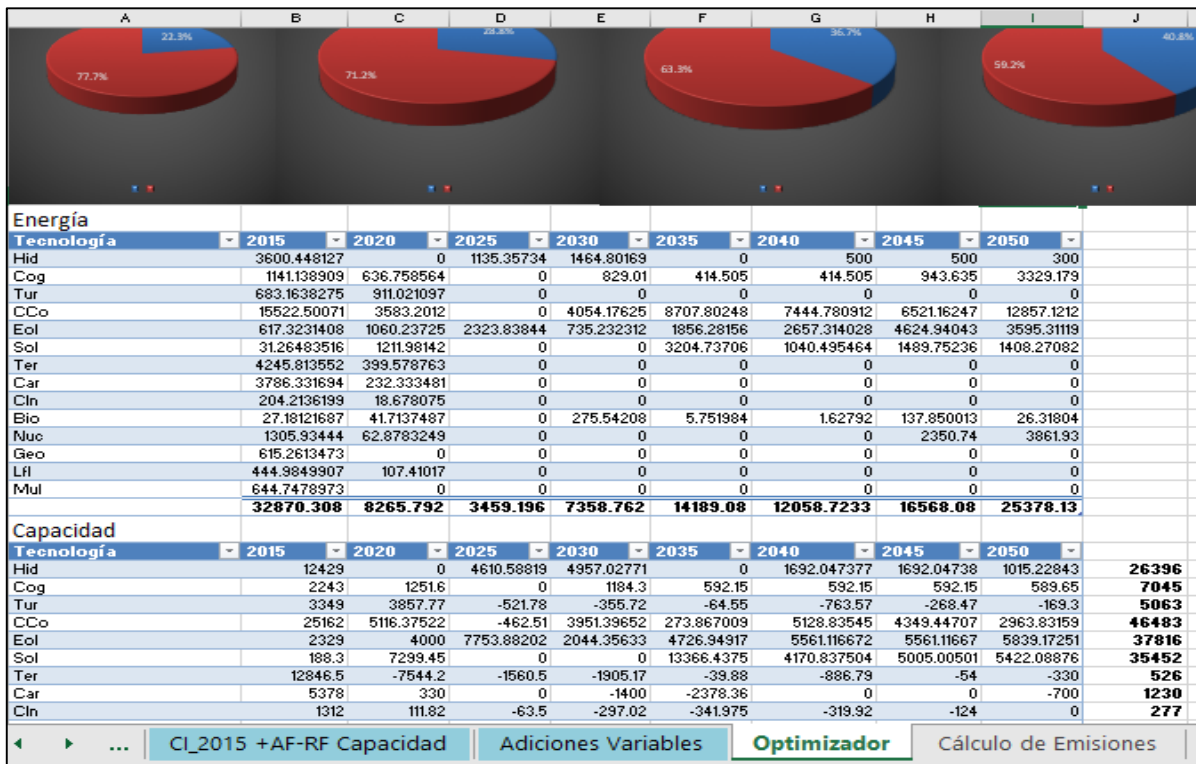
| A | B | C | D | E | F | G | H | I | J |
|---|---|---|---|---|---|---|---|---|---|

22.3%
77.7%
28.8%
71.2%
36.7%
63.3%
40.8%
59.2%

Energía

| Tecnología | 2015 | 2020 | 2025 | 2030 | 2035 | 2040 | 2045 | 2050 |
|---|---|---|---|---|---|---|---|---|
| Hid | 3600.448127 | 0 | 1135.35734 | 1464.80169 | 0 | 500 | 500 | 300 |
| Cog | 1141.138909 | 636.758564 | 0 | 829.01 | 414.505 | 414.505 | 943.635 | 3329.179 |
| Tur | 683.1638275 | 911.021097 | 0 | 0 | 0 | 0 | 0 | 0 |
| CCo | 15522.50071 | 3583.2012 | 0 | 4054.17625 | 8707.80248 | 7444.780912 | 6521.16247 | 12857.1212 |
| Eol | 617.3231408 | 1060.23725 | 2323.83844 | 735.232312 | 1856.28156 | 2657.314028 | 4624.94043 | 3595.31119 |
| Sol | 31.26483516 | 1211.98142 | 0 | 0 | 3204.73706 | 1040.495464 | 1489.75236 | 1408.27082 |
| Ter | 4245.813552 | 399.578763 | 0 | 0 | 0 | 0 | 0 | 0 |
| Car | 3786.331694 | 232.333481 | 0 | 0 | 0 | 0 | 0 | 0 |
| Cln | 204.2136199 | 18.678075 | 0 | 0 | 0 | 0 | 0 | 0 |
| Bio | 27.18121687 | 41.7137487 | 0 | 275.54208 | 5.751984 | 1.62792 | 137.850013 | 26.31804 |
| Nuc | 1305.93444 | 62.8783249 | 0 | 0 | 0 | 0 | 2350.74 | 3861.93 |
| Geo | 615.2613473 | 0 | 0 | 0 | 0 | 0 | 0 | 0 |
| Lfl | 444.9849907 | 107.41017 | 0 | 0 | 0 | 0 | 0 | 0 |
| Mul | 644.7478973 | 0 | 0 | 0 | 0 | 0 | 0 | 0 |
| | 32870.308 | 8265.792 | 3459.196 | 7358.762 | 14189.08 | 12058.7233 | 16568.08 | 25378.13 |

Capacidad

| Tecnología | 2015 | 2020 | 2025 | 2030 | 2035 | 2040 | 2045 | 2050 | |
|---|---|---|---|---|---|---|---|---|---|
| Hid | 12429 | 0 | 4610.58819 | 4957.02771 | 0 | 1692.047377 | 1692.04738 | 1015.22843 | 26396 |
| Cog | 2243 | 1251.6 | 0 | 1184.3 | 592.15 | 592.15 | 592.15 | 589.65 | 7045 |
| Tur | 3349 | 3857.77 | -521.78 | -355.72 | -64.55 | -763.57 | -268.47 | -169.3 | 5063 |
| CCo | 25162 | 5116.37522 | -462.51 | 3951.39652 | 273.867009 | 5128.83545 | 4349.44707 | 2963.83159 | 46483 |
| Eol | 2329 | 4000 | 7753.88202 | 2044.35633 | 4726.94917 | 5561.116672 | 5561.11667 | 5839.17251 | 37816 |
| Sol | 188.3 | 7299.45 | 0 | 0 | 13366.4375 | 4170.837504 | 5005.00501 | 5422.08876 | 35452 |
| Ter | 12846.5 | -7544.2 | -1560.5 | -1905.17 | -39.88 | -886.79 | -54 | -330 | 526 |
| Car | 5378 | 330 | 0 | -1400 | -2378.36 | 0 | 0 | -700 | 1230 |
| Cln | 1312 | 111.82 | -63.5 | -297.02 | -341.975 | -319.92 | -124 | 0 | 277 |

... CI_2015 +AF-RF Capacidad | Adiciones Variables | Optimizador | Cálculo de Emisiones